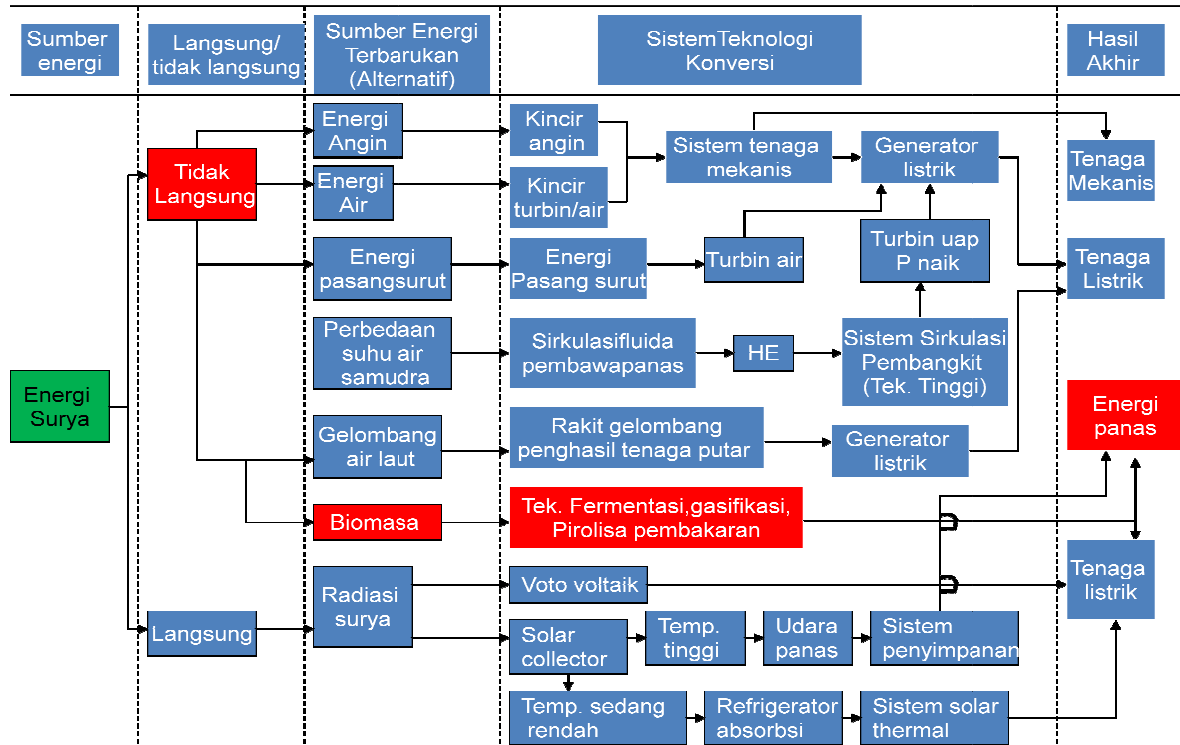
Sumber energi

Langsung/ tidak langsung

Sumber Energi Terbarukan (Alternatif)

SistemTeknologi Konversi

Hasil Akhir

Energi Surya

Tidak Langsung

Langsung

Energi Angin

Energi Air

Energi pasangsurut

Perbedaan suhu air samudra

Gelombang air laut

Biomasa

Radiasi surya

Kincir angin

Kincir turbin/air

Sistem tenaga mekanis

Generator listrik

Energi Pasang surut

Turbin air

Turbin uap P naik

Sirkulasifluida pembawapanas

HE

Sistem Sirkulasi Pembangkit (Tek. Tinggi)

Rakit gelombang penghasil tenaga putar

Generator listrik

Tek. Fermentasi,gasifikasi, Pirolisa pembakaran

Voto voltaik

Solar collector

Temp. tinggi

Udara panas

Sistem penyimpanan

Temp. sedang rendah

Refrigerator absorbsi

Sistem solar thermal

Tenaga Mekanis

Tenaga Listrik

Energi panas

Tenaga listrik